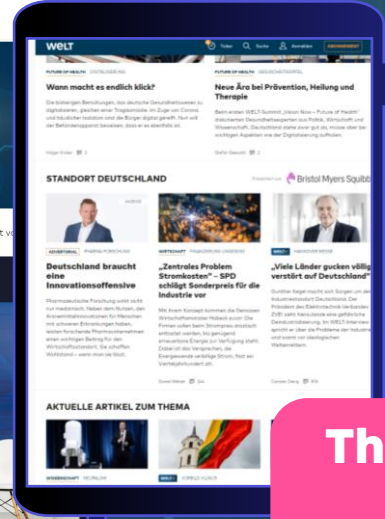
WELT

Tickr Suche Anmelden ABONNEMENT

FUTURE OF HEALTH DIGITALISIERUNG

Wann macht es endlich klick?

Die bisherigen Bemühungen, das deutsche Gesundheitswesen zu digitalisieren, gleichen einer Tragikomödie. Im Zuge von Corona sind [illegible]

Holger Kreitel

FUTURE OF HEALTH GESUNDHEITSPOLITIK

Neue Ära bei Prävention, Heilung und Therapie

Beim ersten WELT-Summit „Vision Now – Future of Health" diskutierten Gesundheitsexperten aus Politik, Wirtschaft und Wissenschaft. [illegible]

Stefan Sasse

STANDORT DEUTSCHLAND

Präsentiert von Bristol Myers Squibb

ADVERTORIAL PHARMAFORSCHUNG

Deutschland braucht eine Innovationsoffensive

Pharmazeutische Forschung sichert nicht nur Medizinisch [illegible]

WIRTSCHAFT PRÄSIDENTIN ÜBERGEHEN

„Zentrales Problem Stromkosten" – SPD schlägt Sonderpreis für die Industrie vor

Mit ihrem Konzept kommen die Genossen Wirtschaftsminister Habeck zuvor. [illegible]

Daniel Weber

WELT ANDREAS BORN

„Viele Länder gucken völlig verstört auf Deutschland"

Gunther Kegel macht sich Sorgen um den Industriestandort Deutschland. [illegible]

Carsten Dierig

AKTUELLE ARTIKEL ZUM THEMA

WISSENSCHAFT

WELT

Th